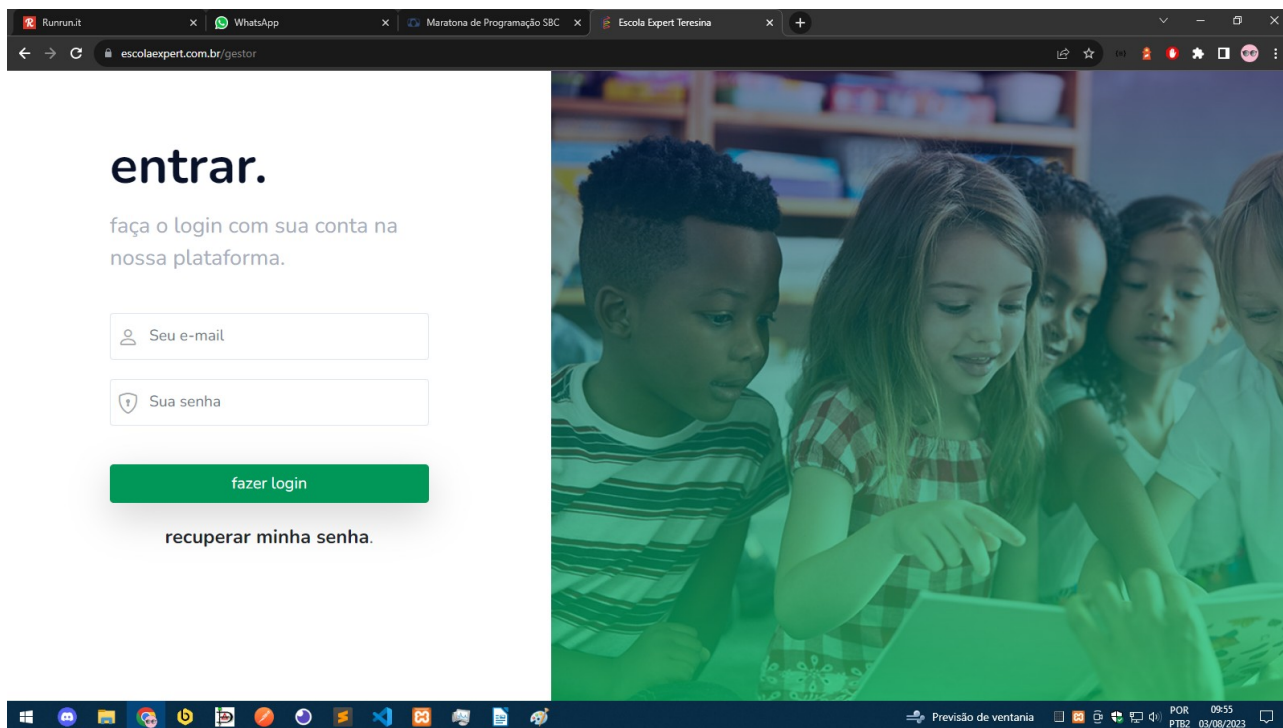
Runrun.it
WhatsApp
Maratona de Programação SBC
Escola Expert Teresina

escolaexpert.com.br/gestor

entrar.

faça o login com sua conta na nossa plataforma.

Seu e-mail

Sua senha

fazer login

recuperar minha senha.

Previsão de ventania
POR PTB2
09:55 03/08/2023